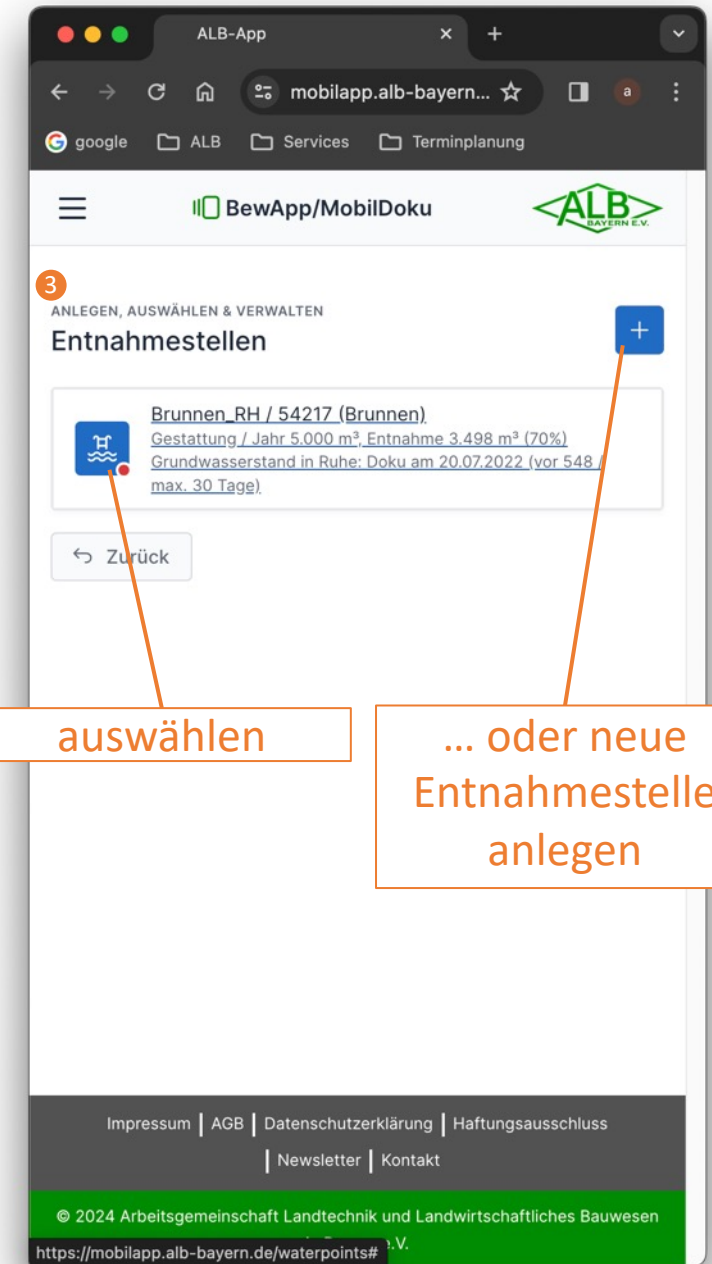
ALB-App

mobilapp.alb-bayern...

google ALB Services Terminplanung

BewApp/MobilDoku

ALB BAYERN E.V.

3

ANLEGEN, AUSWÄHLEN & VERWALTEN

Entnahmestellen

+

Brunnen_RH / 54217 (Brunnen)
Gestattung / Jahr 5.000 m³, Entnahme 3.498 m³ (70%)
Grundwasserstand in Ruhe: Doku am 20.07.2022 (vor 548 / max. 30 Tage)

Zurück

auswählen

… oder neue Entnahmestelle anlegen

Impressum | AGB | Datenschutzerklärung | Haftungsausschluss | Newsletter | Kontakt

© 2024 Arbeitsgemeinschaft Landtechnik und Landwirtschaftliches Bauwesen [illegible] e.V.

https://mobilapp.alb-bayern.de/waterpoints#